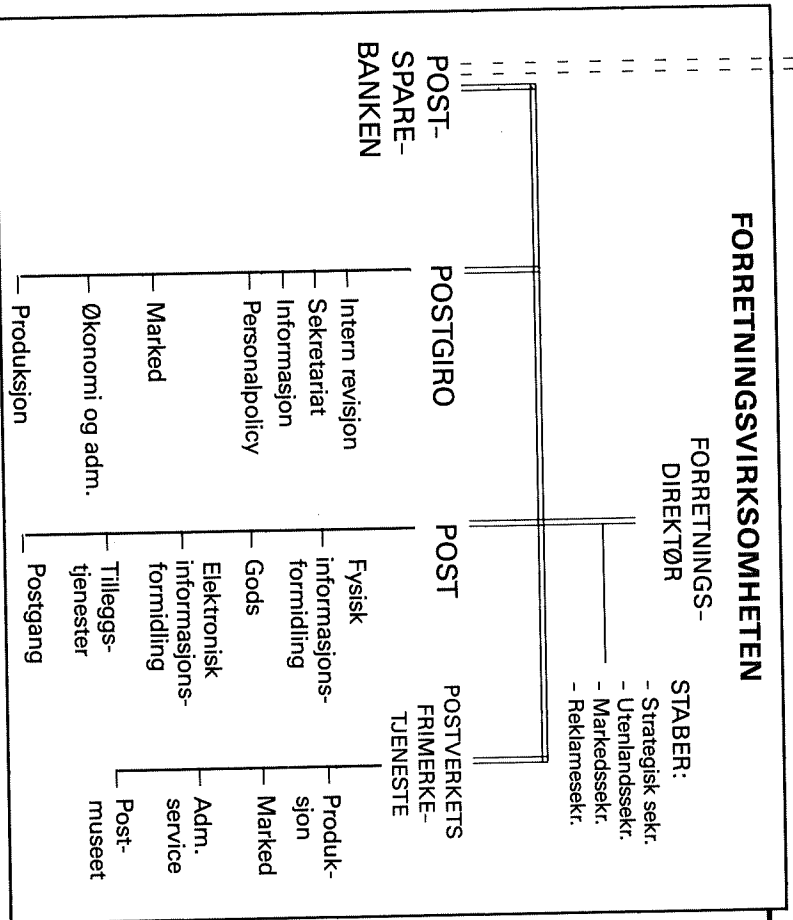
FORRETNINGSVIRKSOMHETEN

FORRETNINGS-
DIREKTØR

STABER:
- Strategisk sekr.
- Utenlandssekr.
- Markedssekr.
- Reklamesekr.

POST-
SPARE-
BANKEN

POSTGIRO
Intern revisjon
Sekretariat
Informasjon
Personalpolicy
Marked
Økonomi og adm.
Produksjon

POST
Fysisk informasjonsformidling
Gods
Elektronisk informasjonsformidling
Tilleggstjenester
Postgang

POSTVERKETS FRIMERKETJENESTE
Produksjon
Marked
Adm. service
Postmuseet